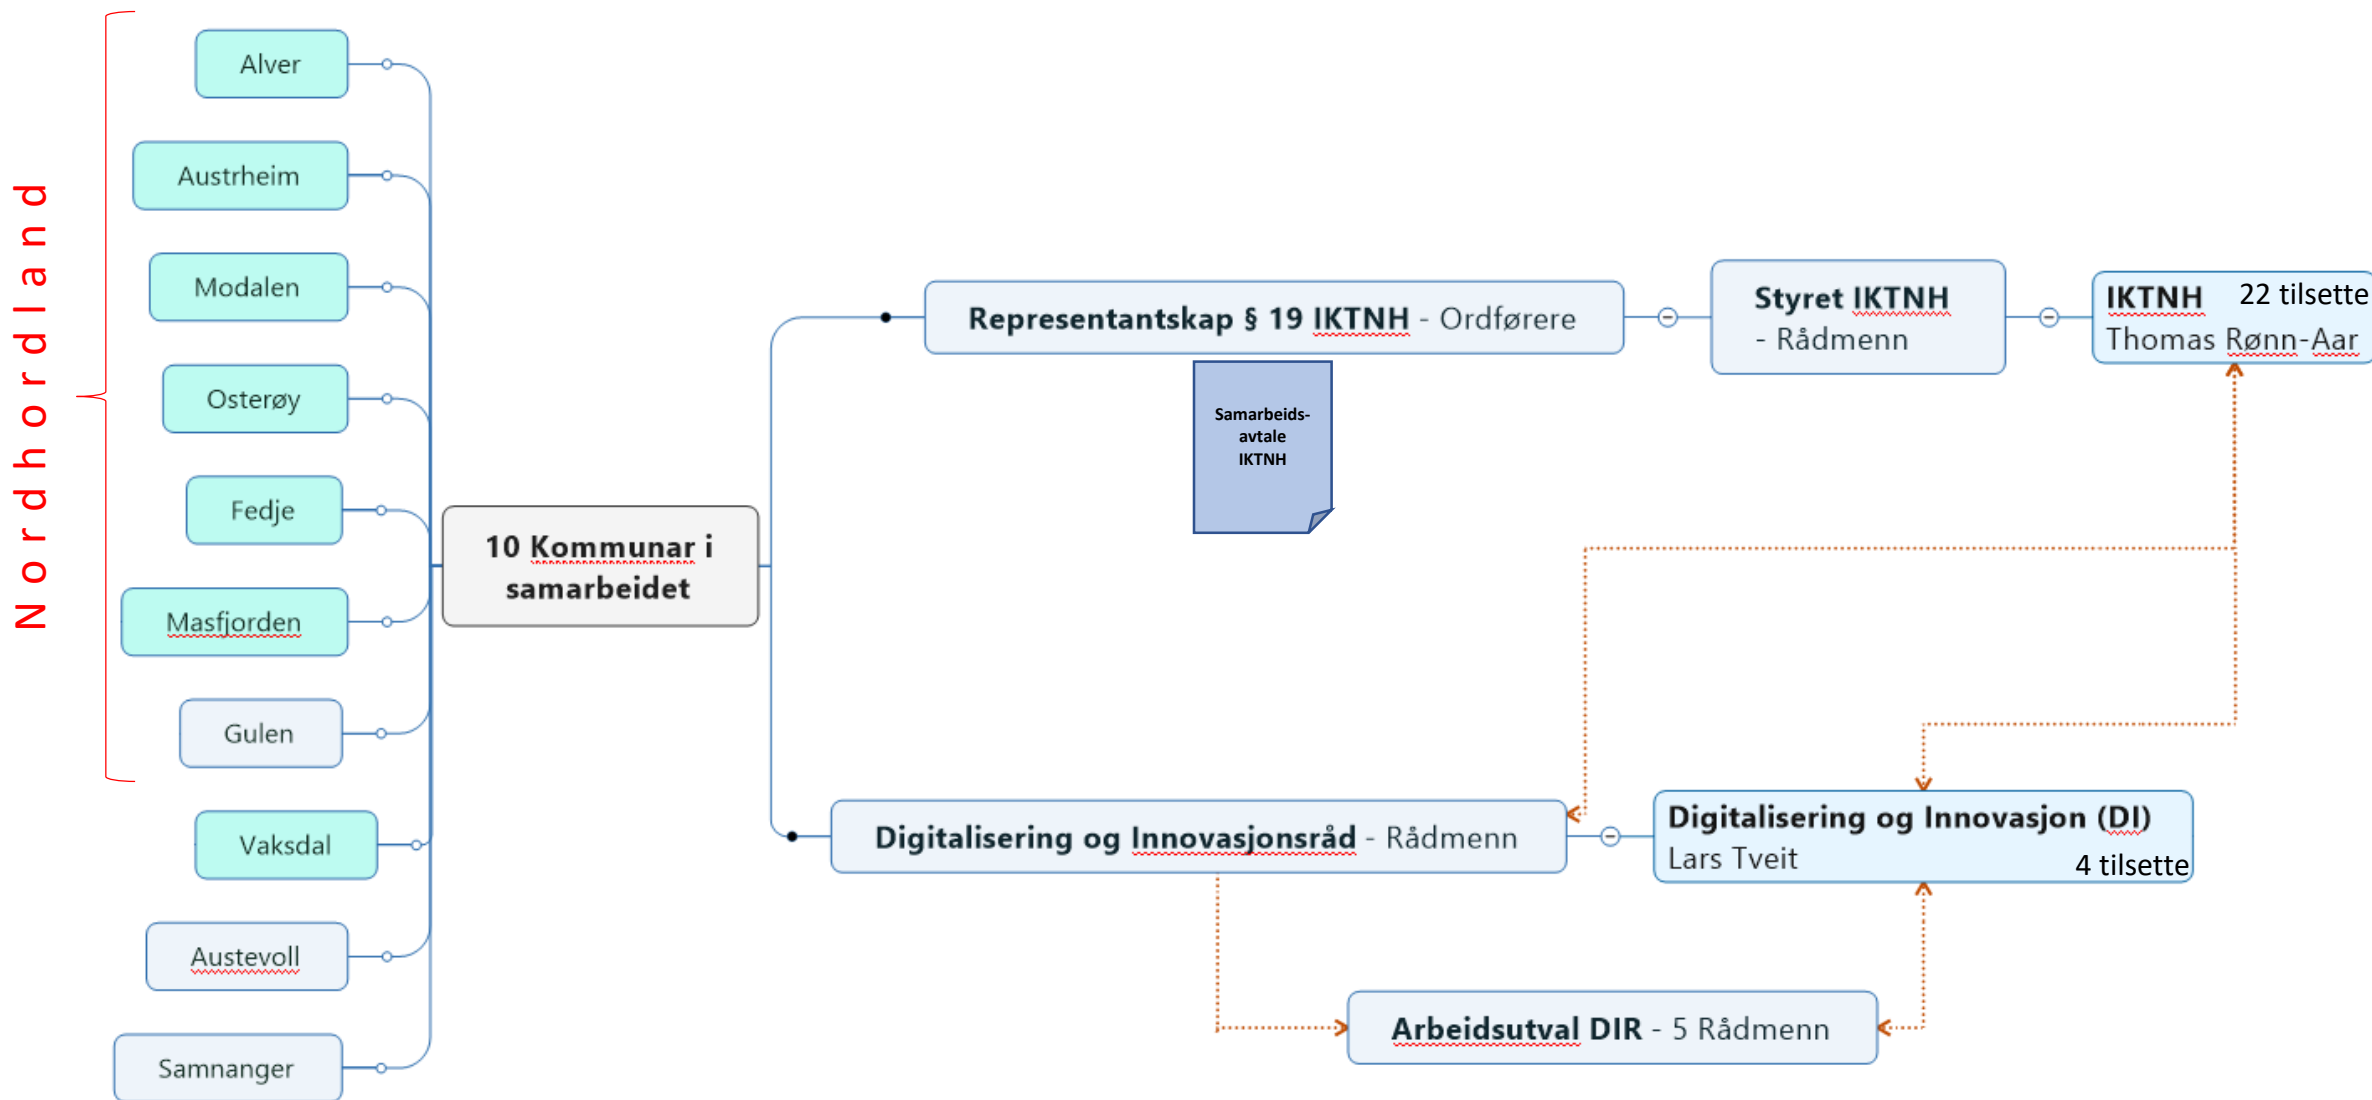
Nordhordland

Alver

Austrheim

Modalen

Osterøy

Fedje

Masfjorden

Gulen

Vaksdal

Austevoll

Samnanger

10 Kommunar i samarbeidet

Representantskap § 19 IKTNH - Ordførere

Samarbeids-avtale IKTNH

Styret IKTNH - Rådmenn

IKTNH 22 tilsette Thomas Rønn-Aar

Digitalisering og Innovasjonsråd - Rådmenn

Digitalisering og Innovasjon (DI) Lars Tveit 4 tilsette

Arbeidsutval DIR - 5 Rådmenn